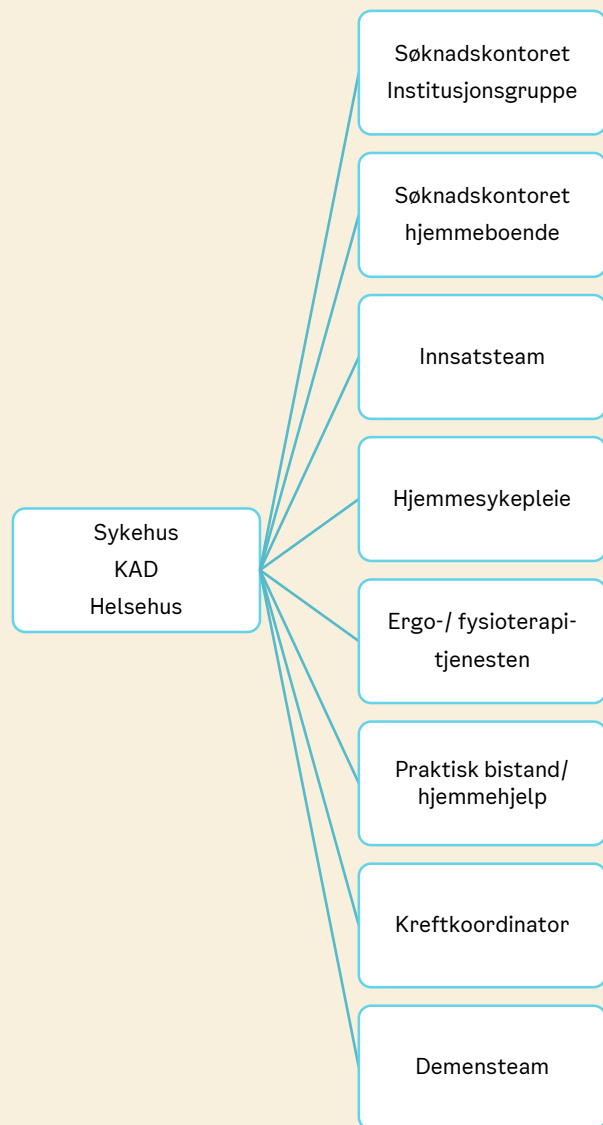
Sykehus
KAD
Helsehus

Søknadskontoret
Institusjonsgruppe

Søknadskontoret
hjemmeboende

Innsatsteam

Hjemmesykepleie

Ergo-/ fysioterapitjenesten

Praktisk bistand/
hjemmehjelp

Kreftkoordinator

Demensteam